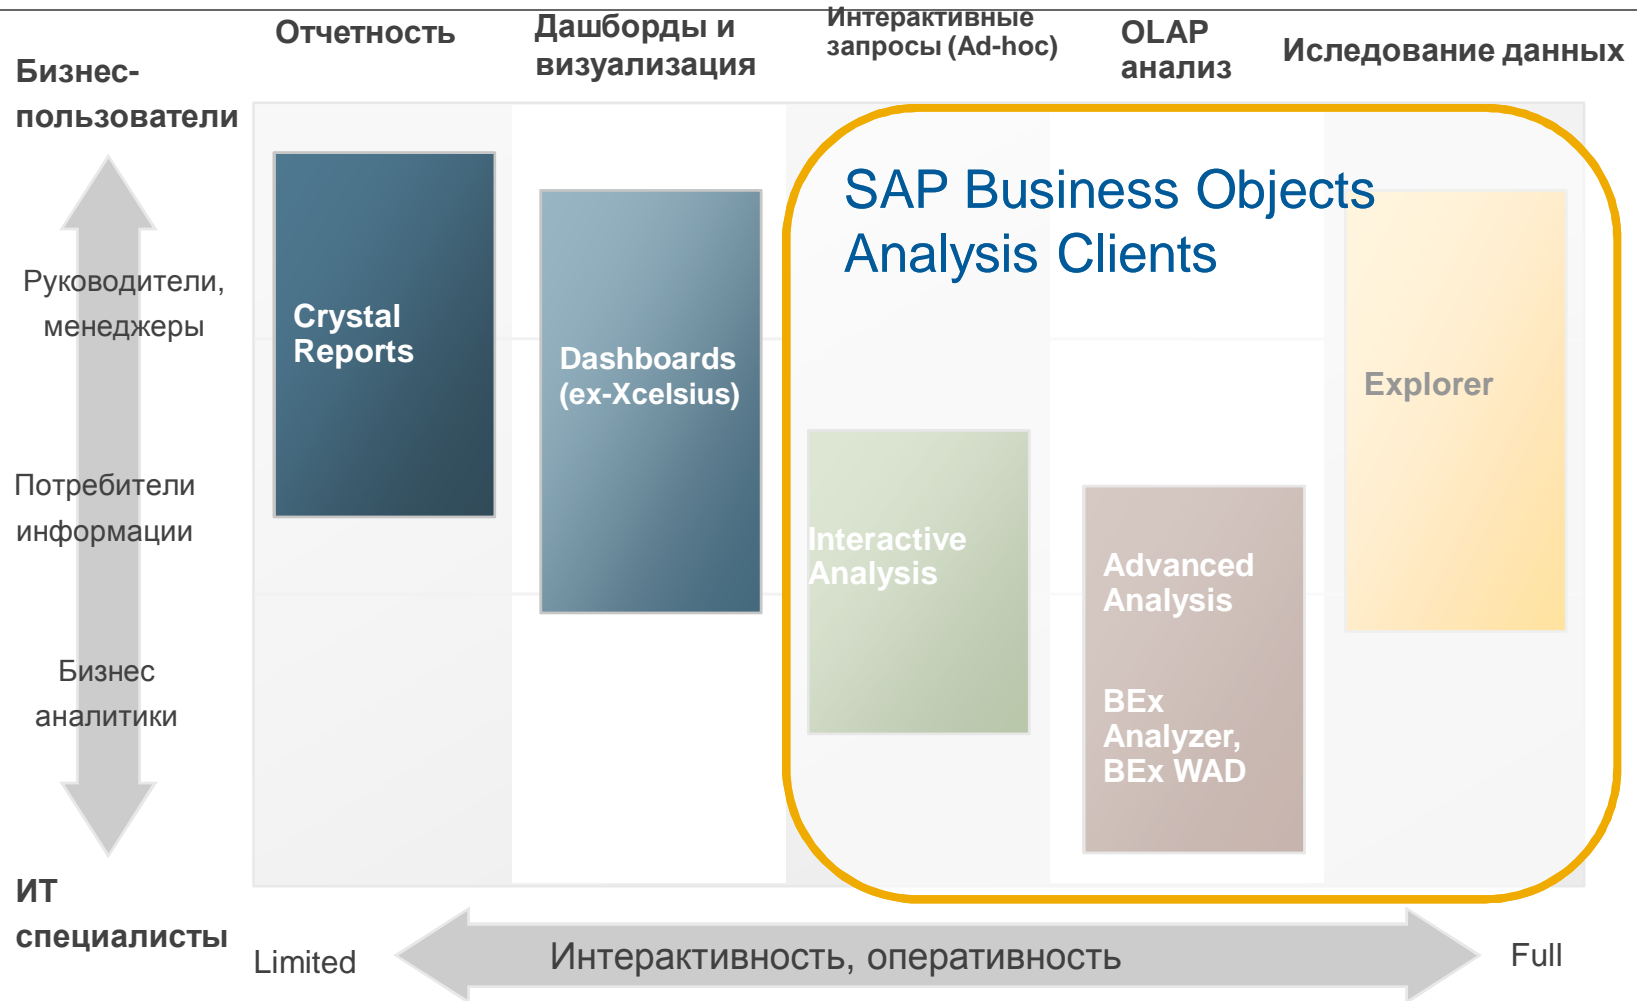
Отчетность

Дашборды и визуализация

Интерактивные запросы (Ad-hoc)

OLAP анализ

Иследование данных

Бизнес-пользователи

Руководители, менеджеры

Потребители информации

Бизнес аналитики

ИТ специалисты

Crystal Reports

Dashboards (ex-Xcelsius)

SAP Business Objects Analysis Clients

Interactive Analysis

Advanced Analysis

BEx Analyzer, BEx WAD

Explorer

Limited

Интерактивность, оперативность

Full